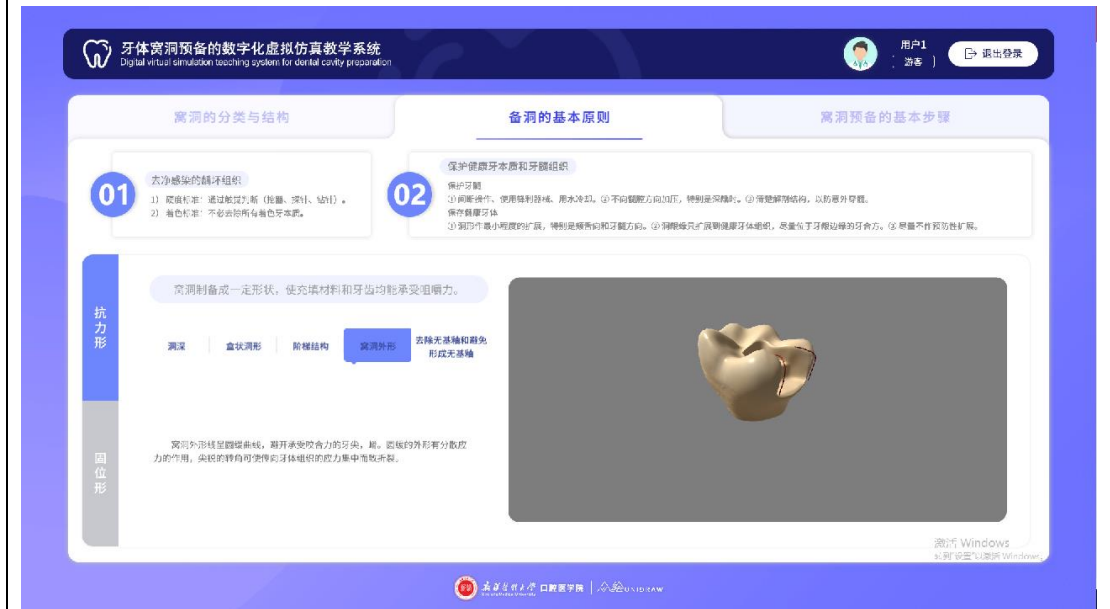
牙体窝洞预备的数字化虚拟仿真教学系统
Digital virtual simulation teaching system for dental cavity preparation

用户1
游客

退出登录

窝洞的分类与结构

备洞的基本原则

窝洞预备的基本步骤

01
去净感染的龋坏组织
1）硬度标准：通过触觉判断（探through、探针、钻针）。
2）着色标准：不必去除所有着色牙本质。

02
保护健康牙本质和牙髓组织
保护牙髓
①间断操作、使用锋利器械、用水冷却。②不向髓腔方向加压，特别是深龋时。③清楚解剖结构，以防意外穿髓。
保存健康牙体
①洞形作最小程度的扩展，特别是颊舌向和牙髓方向。②洞缘线只扩展到健康牙体组织，尽量位于牙龈边缘的牙合方。③尽量不作预防性扩展。

抗力形

固位形

窝洞制备成一定形状，使充填材料和牙齿均能承受咀嚼力。

洞深

盒状洞形

阶梯结构

窝洞外形

去除无基釉和避免形成无基釉

窝洞外形线呈圆缓曲线，避开承受咬合力的牙尖、嵴。圆缓的外形有分散应力的作用，尖锐的转角可使窝洞牙体组织的应力集中而致折裂。

激活 Windows
转到"设置"以激活 Windows。

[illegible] 口腔医学院 | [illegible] UNIDRAW